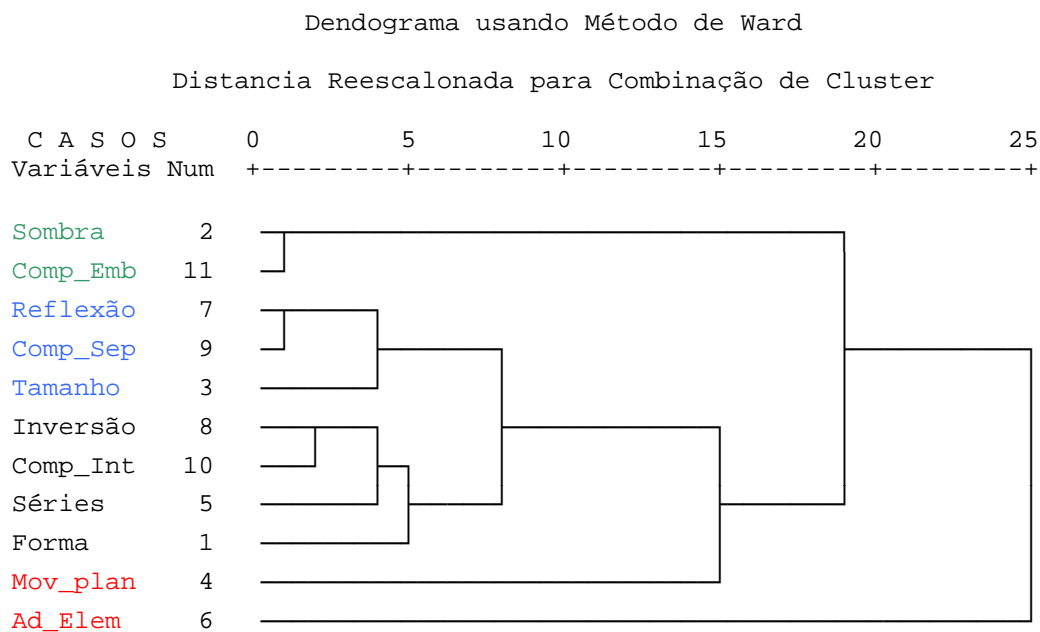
Dendograma usando Método de Ward

Distancia Reescalonada para Combinação de Cluster

C A S O S 0 5 10 15 20 25
Variáveis Num +---------+---------+---------+---------+---------+

Sombra 2
Comp_Emb 11
Reflexão 7
Comp_Sep 9
Tamanho 3
Inversão 8
Comp_Int 10
Séries 5
Forma 1
Mov_plan 4
Ad_Elem 6